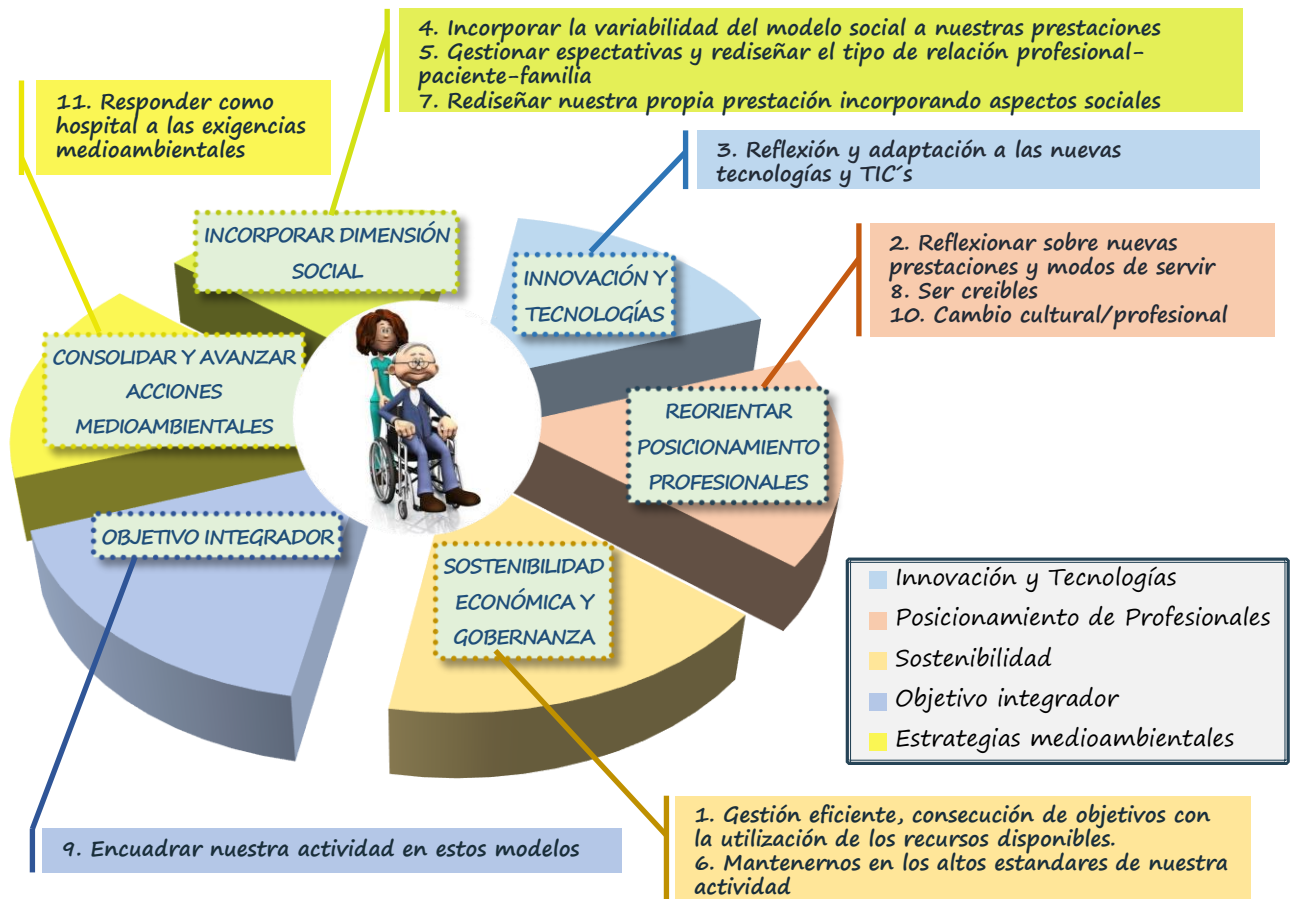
4. Incorporar la variabilidad del modelo social a nuestras prestaciones
5. Gestionar espectativas y rediseñar el tipo de relación profesional-paciente-familia
7. Rediseñar nuestra propia prestación incorporando aspectos sociales

11. Responder como hospital a las exigencias medioambientales

3. Reflexión y adaptación a las nuevas tecnologías y TIC´s

2. Reflexionar sobre nuevas prestaciones y modos de servir
8. Ser creibles
10. Cambio cultural/profesional

INCORPORAR DIMENSIÓN SOCIAL

INNOVACIÓN Y TECNOLOGÍAS

CONSOLIDAR Y AVANZAR ACCIONES MEDIOAMBIENTALES

REORIENTAR POSICIONAMIENTO PROFESIONALES

OBJETIVO INTEGRADOR

SOSTENIBILIDAD ECONÓMICA Y GOBERNANZA

Innovación y Tecnologías
Posicionamiento de Profesionales
Sostenibilidad
Objetivo integrador
Estrategias medioambientales

1. Gestión eficiente, consecución de objetivos con la utilización de los recursos disponibles.
6. Mantenernos en los altos estandares de nuestra actividad

9. Encuadrar nuestra actividad en estos modelos